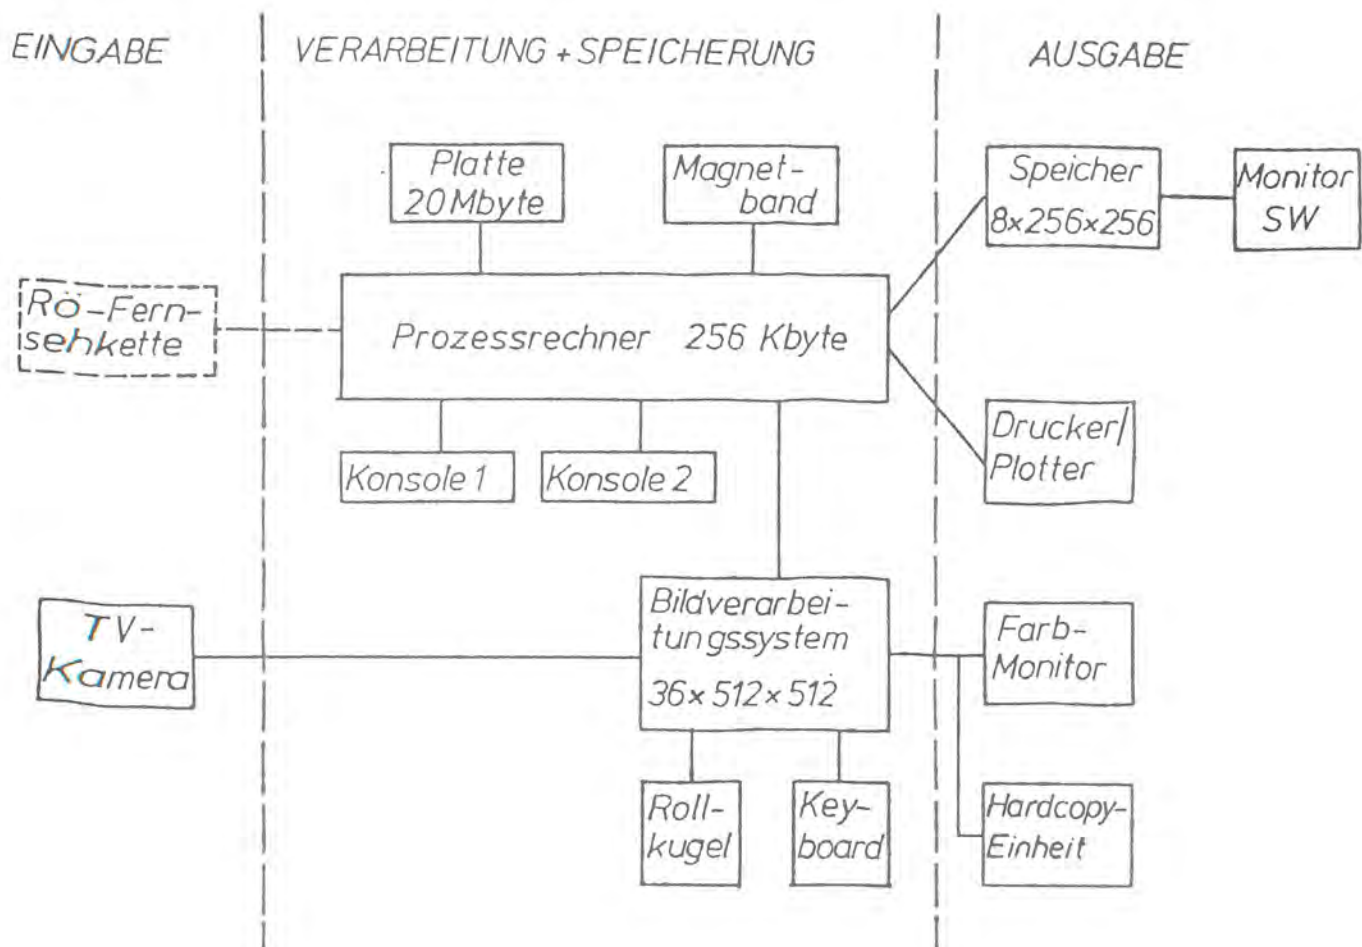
EINGABE

VERARBEITUNG + SPEICHERUNG

AUSGABE

Platte 20 Mbyte

Magnetband

Speicher $8\times256\times256$

Monitor SW

Rö-Fernsehkette

Prozessrechner 256 Kbyte

Drucker/ Plotter

Konsole 1

Konsole 2

TV-Kamera

Bildverarbeitungssystem $36\times512\times512$

Farb-Monitor

Rollkugel

Keyboard

Hardcopy-Einheit